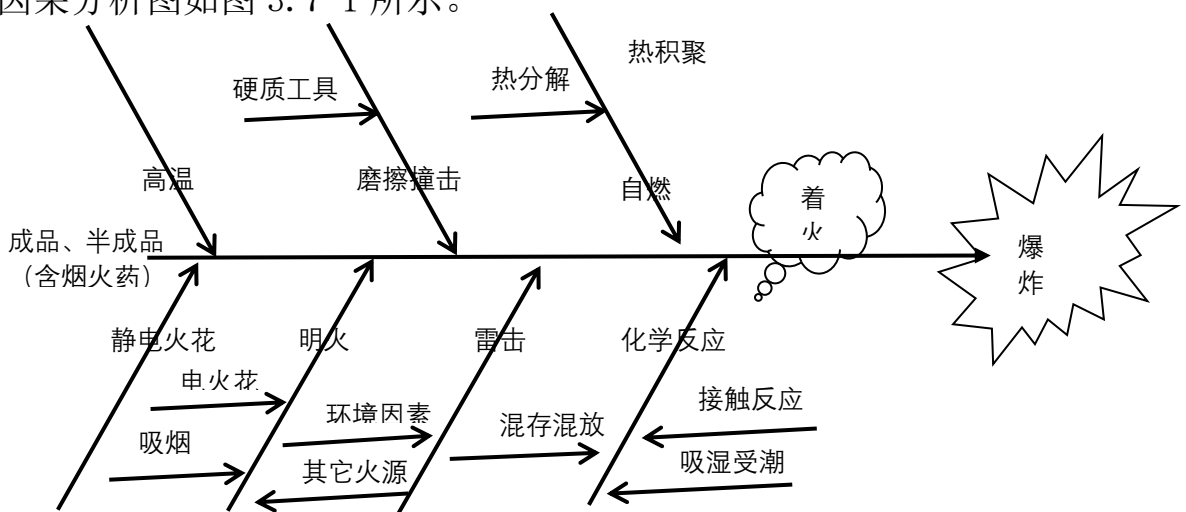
因果分析图如图 3.7-1 所示。

热积聚

硬质工具

热分解

高温

磨擦撞击

自燃

着火

成品、半成品（含烟火药）

爆炸

静电火花

明火

雷击

化学反应

电火花

环境因素

混存混放

接触反应

吸烟

其它火源

吸湿受潮